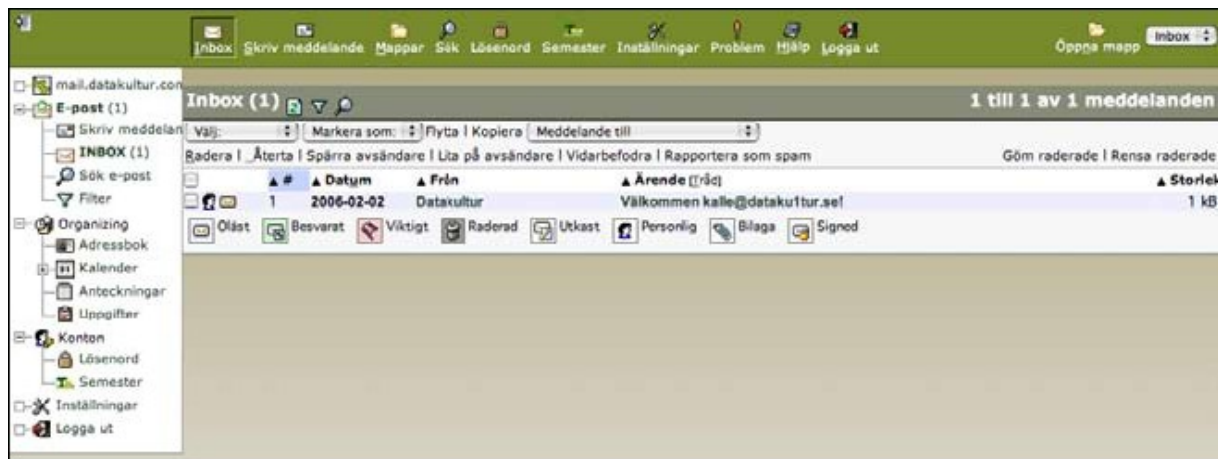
Inbox Skriv meddelande Mappar Sök Lösenord Semester Inställningar Problem Hjälp Logga ut

Öppna mapp Inbox

mail.datakultur.con
E-post (1)
Skriv meddelan
INBOX (1)
Sök e-post
Filter
Organizing
Adressbok
Kalender
Anteckningar
Uppgifter
Konton
Lösenord
Semester
Inställningar
Logga ut

Inbox (1)

1 till 1 av 1 meddelanden

Välj: | Markera som: | Flytta | Kopiera | Meddelande till

Radera | Återta | Spärra avsändare | Lita på avsändare | Vidarbefodra | Rapportera som spam

Göm raderade | Rensa raderade

| # | Datum | Från | Ärende [Tråd] | Storlek |
|---|---|---|---|---|
| 1 | 2006-02-02 | Datakultur | Välkommen kalle@dataku1tur.se! | 1 kB |

Oläst Besvarat Viktigt Raderad Utkast Personlig Bilaga Signed